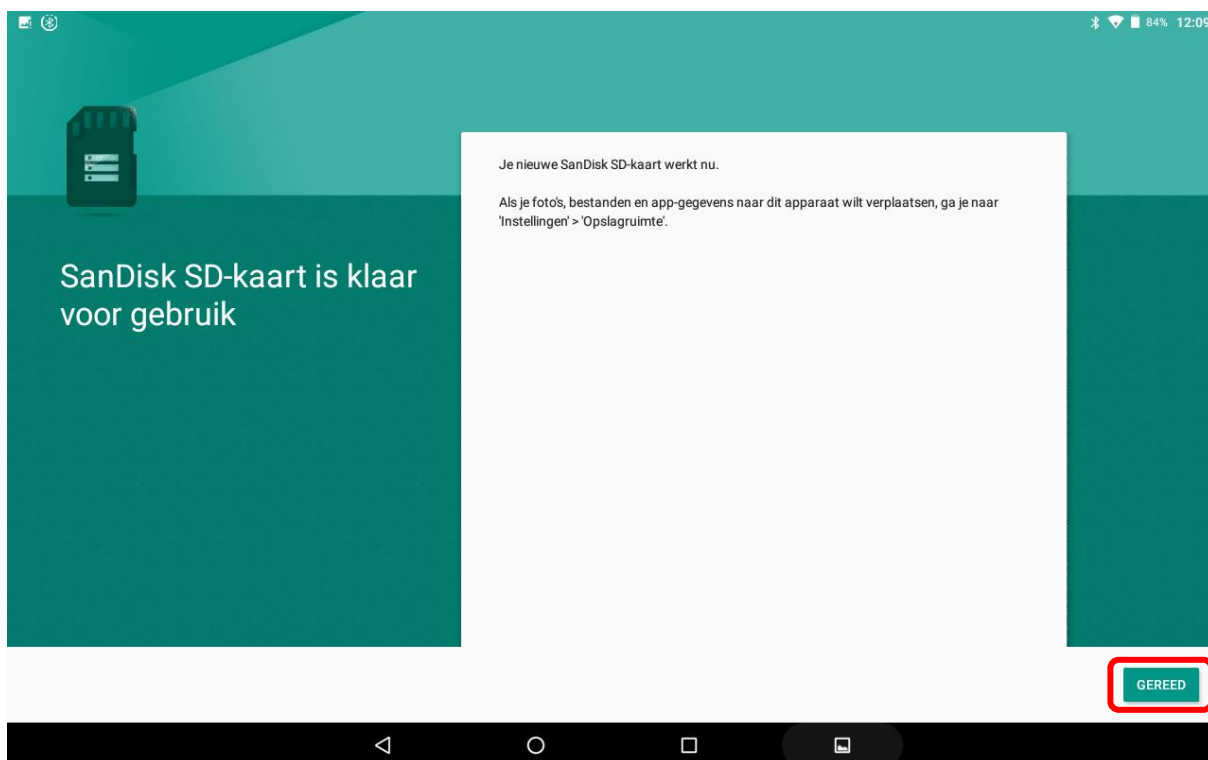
84% 12:09

SanDisk SD-kaart is klaar voor gebruik

Je nieuwe SanDisk SD-kaart werkt nu.

Als je foto's, bestanden en app-gegevens naar dit apparaat wilt verplaatsen, ga je naar 'Instellingen' > 'Opslagruimte'.

GEREED